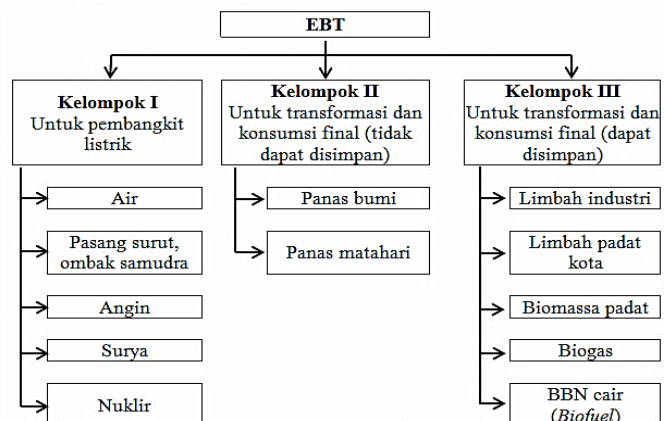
EBT

Kelompok I
Untuk pembangkit listrik

Air

Pasang surut, ombak samudra

Angin

Surya

Nuklir

Kelompok II
Untuk transformasi dan konsumsi final (tidak dapat disimpan)

Panas bumi

Panas matahari

Kelompok III
Untuk transformasi dan konsumsi final (dapat disimpan)

Limbah industri

Limbah padat kota

Biomassa padat

Biogas

BBN cair (*Biofuel*)